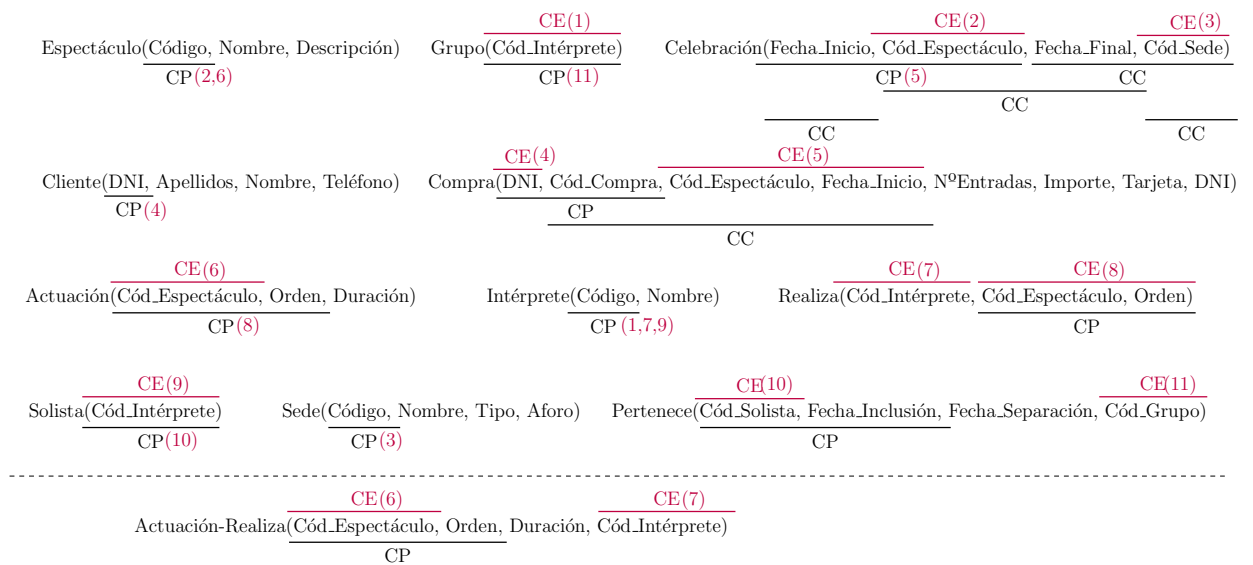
Espectáculo(Código, Nombre, Descripción)
CP(2,6)

CE(1)
Grupo(Cód_Intérprete)
CP(11)

CE(2) CE(3)
Celebración(Fecha_Inicio, Cód_Espectáculo, Fecha_Final, Cód_Sede)
CP(5) CC
CC
CC CC

Cliente(DNI, Apellidos, Nombre, Teléfono)
CP(4)

CE(4) CE(5)
Compra(DNI, Cód_Compra, Cód_Espectáculo, Fecha_Inicio, NºEntradas, Importe, Tarjeta, DNI)
CP
CC

CE(6)
Actuación(Cód_Espectáculo, Orden, Duración)
CP(8)

Intérprete(Código, Nombre)
CP (1,7,9)

CE(7) CE(8)
Realiza(Cód_Intérprete, Cód_Espectáculo, Orden)
CP

CE(9)
Solista(Cód_Intérprete)
CP(10)

Sede(Código, Nombre, Tipo, Aforo)
CP(3)

CE(10) CE(11)
Pertenece(Cód_Solista, Fecha_Inclusión, Fecha_Separación, Cód_Grupo)
CP

CE(6) CE(7)
Actuación-Realiza(Cód_Espectáculo, Orden, Duración, Cód_Intérprete)
CP